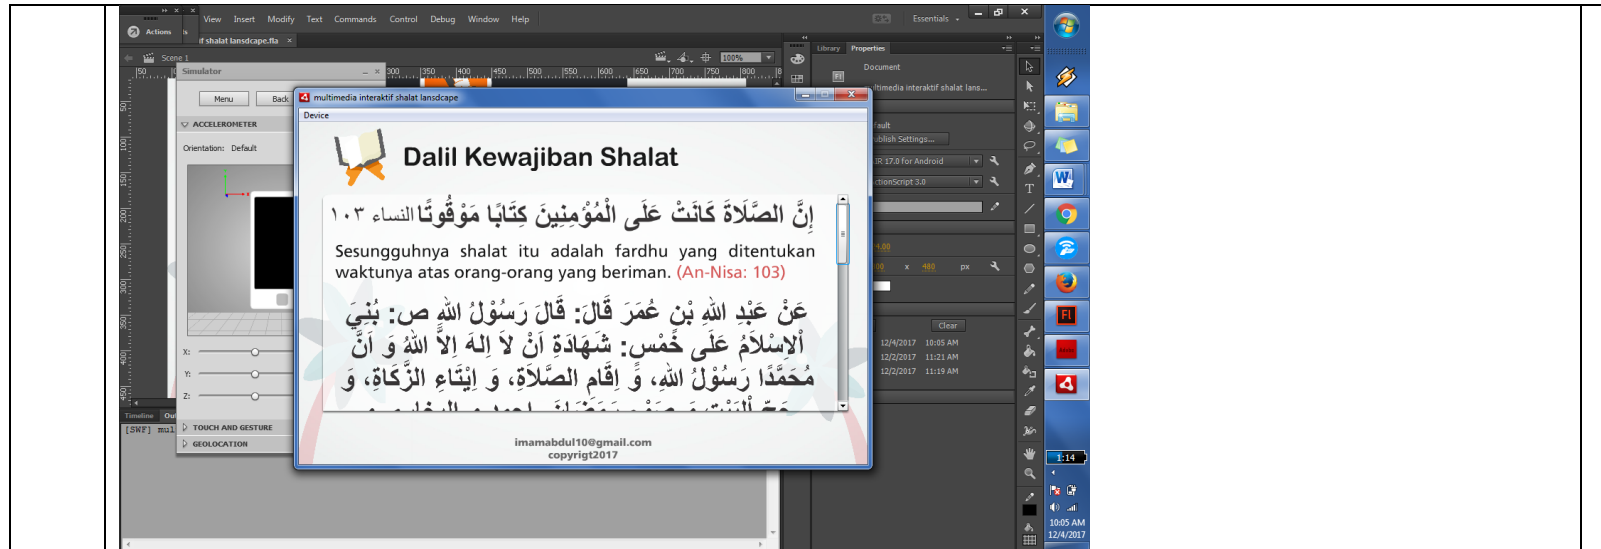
View Insert Modify Text Commands Control Debug Window Help

Essentials

Actions

if shalat lansdcape.fla ×

Scene 1

100%

Simulator

Menu

Back

ACCELEROMETER

Orientation: Default

X:

Y:

Z:

TOUCH AND GESTURE

GEOLOCATION

Timeline

[SWF]

multimedia interaktif shalat lansdcape

Device

Dalil Kewajiban Shalat

إِنَّ الصَّلَاةَ كَانَتْ عَلَى الْمُؤْمِنِينَ كِتَابًا مَوْقُوتًا النساء ١٠٣

Sesungguhnya shalat itu adalah fardhu yang ditentukan waktunya atas orang-orang yang beriman. (An-Nisa: 103)

عَنْ عَبْدِ اللهِ بْنِ عُمَرَ قَالَ: قَالَ رَسُوْلُ اللهِ ص: بُنِيَ الْاِسْلاَمُ عَلَى خَمْسٍ: شَهَادَةِ اَنْ لاَ اِلٰهَ اِلاَّ اللهُ وَ اَنَّ مُحَمَّدًا رَسُوْلُ اللهِ، وَ اِقَامِ الصَّلاَةِ، وَ اِيْتَاءِ الزَّكَاةِ، وَ

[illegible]

imamabdul10@gmail.com
copyrigt2017

Library Properties

Document

ultimedia interaktif shalat lans...

fault

blish Settings...

IR 17.0 for Android

ctionScript 3.0

4.00

00 x 480 px

Clear

12/4/2017 10:05 AM

12/2/2017 11:21 AM

12/2/2017 11:19 AM

1:14

10:05 AM
12/4/2017